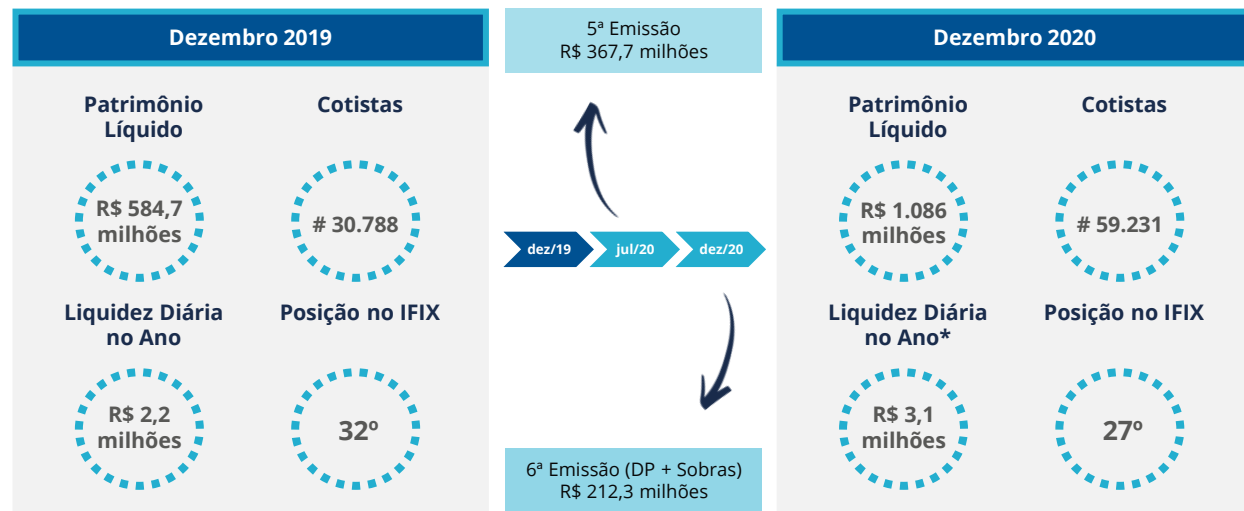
Dezembro 2019

Patrimônio Líquido

R$ 584,7 milhões

Cotistas

# 30.788

Liquidez Diária no Ano

R$ 2,2 milhões

Posição no IFIX

32º

5ª Emissão
R$ 367,7 milhões

dez/19

jul/20

dez/20

6ª Emissão (DP + Sobras)
R$ 212,3 milhões

Dezembro 2020

Patrimônio Líquido

R$ 1.086 milhões

Cotistas

# 59.231

Liquidez Diária no Ano*

R$ 3,1 milhões

Posição no IFIX

27º